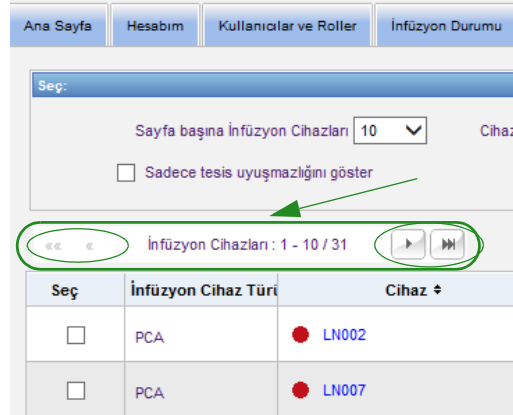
Ana Sayfa | Hesabım | Kullanıcılar ve Roller | İnfüzyon Durumu

Seç:

Sayfa başına İnfüzyon Cihazları 10

Cihaz

Sadece tesis uyuşmazlığını göster

«« « İnfüzyon Cihazları : 1 - 10 / 31

| Seç | İnfüzyon Cihaz Türü | Cihaz ≑ |
|---|---|---|
| | PCA | LN002 |
| | PCA | LN007 |